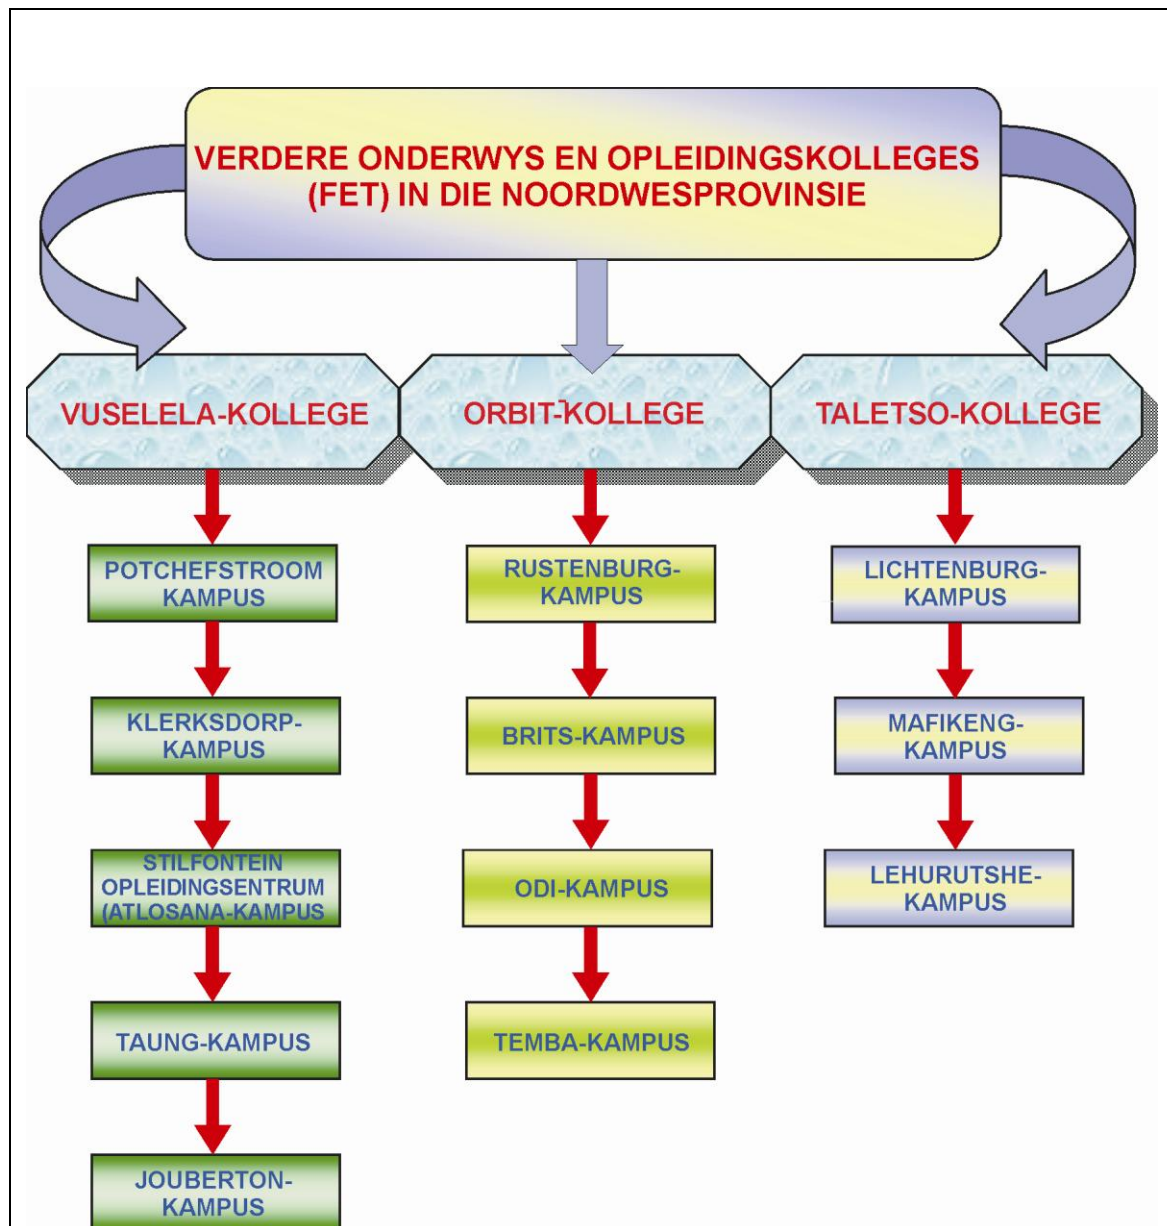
VERDERE ONDERWYS EN OPLEIDINGSKOLLEGES (FET) IN DIE NOORDWESPROVINSIE

VUSELELA-KOLLEGE

POTCHEFSTROOM KAMPUS

KLERKSDORP-KAMPUS

STILFONTEIN OPLEIDINGSENTRUM (ATLOSANA-KAMPUS

TAUNG-KAMPUS

JOUBERTON-KAMPUS

ORBIT-KOLLEGE

RUSTENBURG-KAMPUS

BRITS-KAMPUS

ODI-KAMPUS

TEMBA-KAMPUS

TALETSO-KOLLEGE

LICHTENBURG-KAMPUS

MAFIKENG-KAMPUS

LEHURUTSHE-KAMPUS